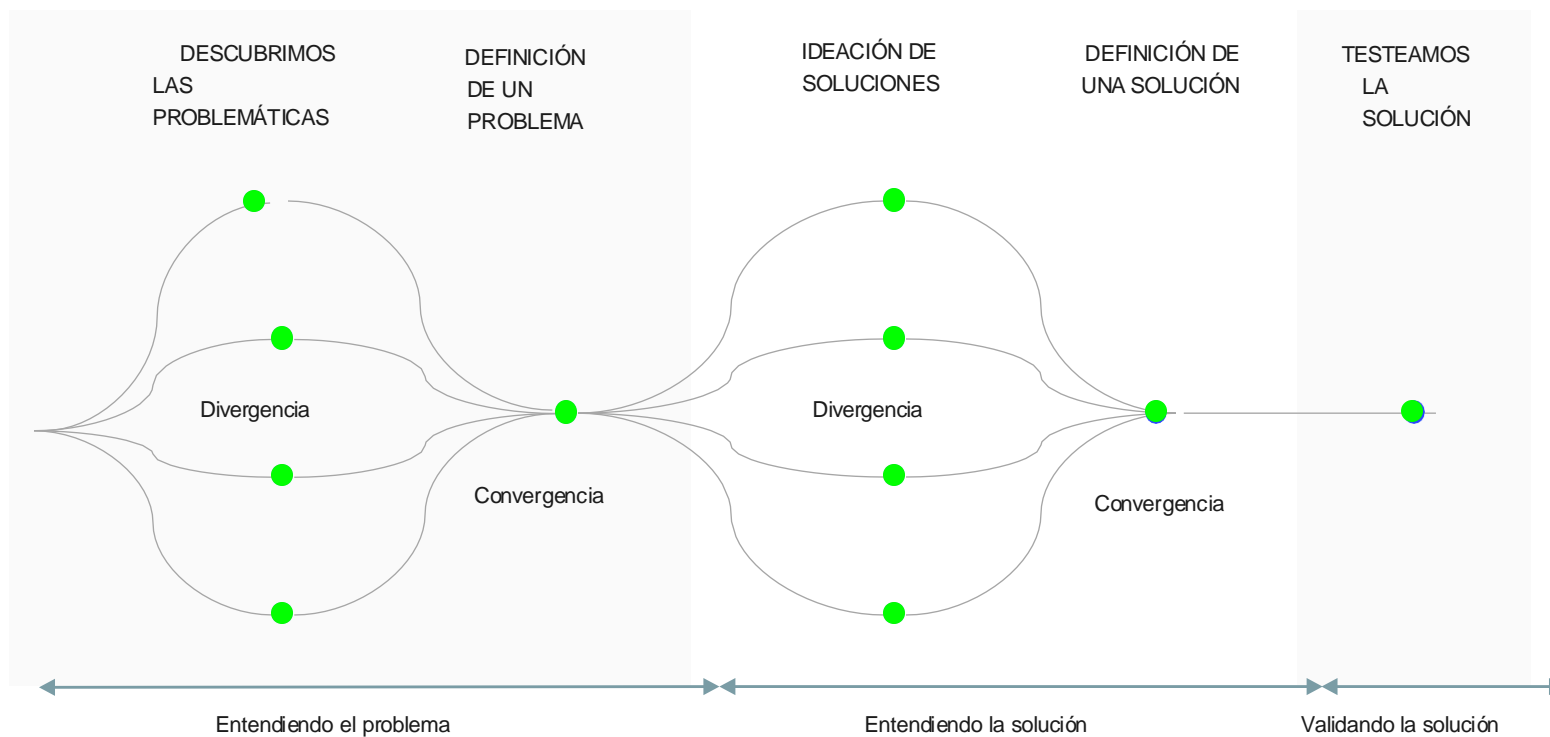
DESCUBRIMOS LAS PROBLEMÁTICAS

DEFINICIÓN DE UN PROBLEMA

IDEACIÓN DE SOLUCIONES

DEFINICIÓN DE UNA SOLUCIÓN

TESTEAMOS LA SOLUCIÓN

Divergencia

Convergencia

Divergencia

Convergencia

Entendiendo el problema

Entendiendo la solución

Validando la solución